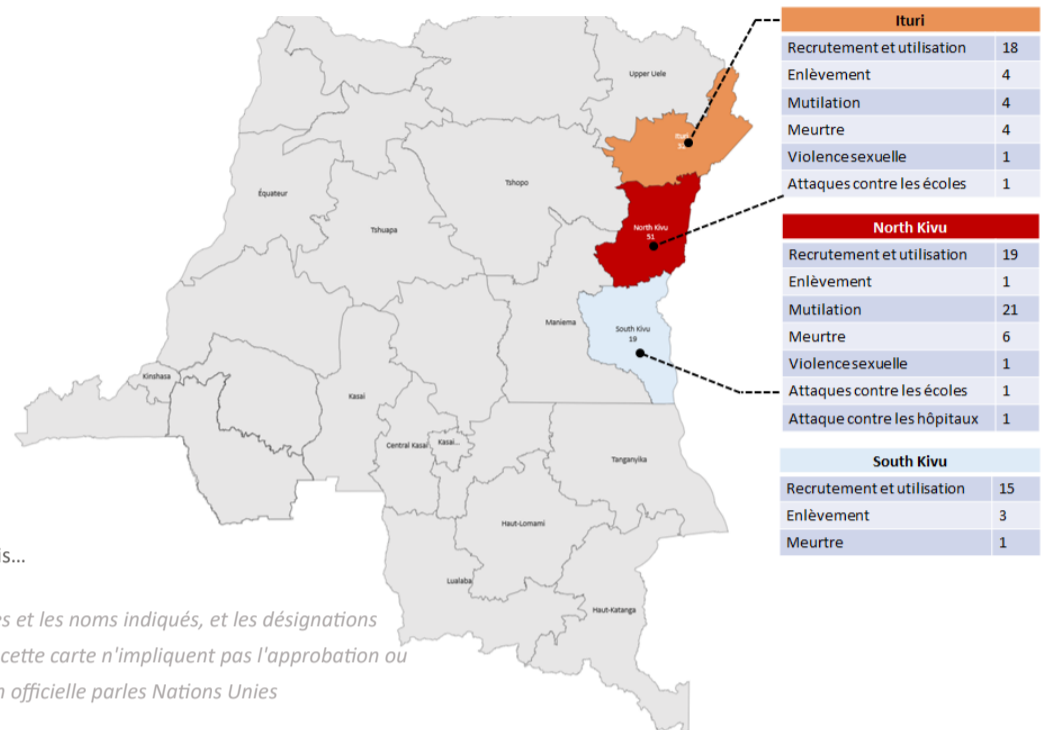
Upper Uele

Ituri
3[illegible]

Équateur

Tshopo

Tshuapa

North Kivu
51

Maniema

South Kivu
19

Kinshasa

Kasai

Central Kasai

Kasai...

Tanganyika

Haut-Lomami

Lualaba

Haut-Katanga

| Ituri | |
|---|---|
| Recrutement et utilisation | 18 |
| Enlèvement | 4 |
| Mutilation | 4 |
| Meurtre | 4 |
| Violence sexuelle | 1 |
| Attaques contre les écoles | 1 |

| North Kivu | |
|---|---|
| Recrutement et utilisation | 19 |
| Enlèvement | 1 |
| Mutilation | 21 |
| Meurtre | 6 |
| Violence sexuelle | 1 |
| Attaques contre les écoles | 1 |
| Attaque contre les hôpitaux | 1 |

| South Kivu | |
|---|---|
| Recrutement et utilisation | 15 |
| Enlèvement | 3 |
| Meurtre | 1 |

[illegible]s...

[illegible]es et les noms indiqués, et les désignations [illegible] cette carte n'impliquent pas l'approbation ou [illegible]n officielle parles Nations Unies